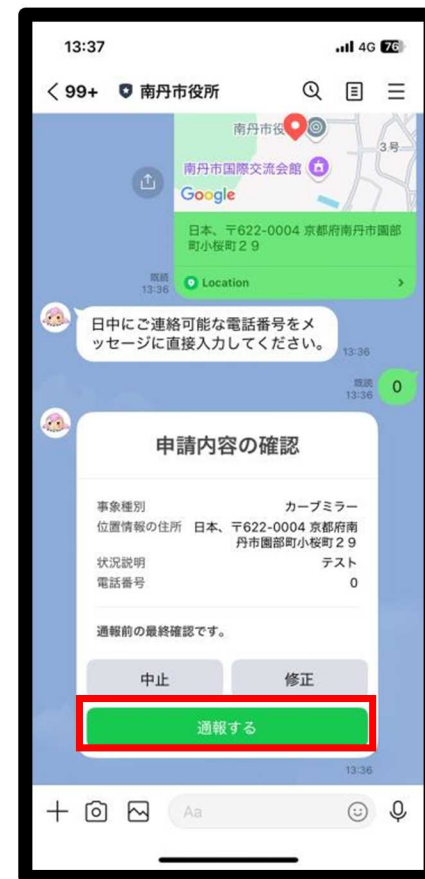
13:37
4G 76

< 99+ 南丹市役所

南丹市役
3号
南丹市国際交流会館
Google
日本、〒622-0004 京都府南丹市園部町小桜町２９
既読 13:36
Location

日中にご連絡可能な電話番号をメッセージに直接入力してください。
13:36

既読 13:36
0

申請内容の確認

| 事象種別 | カーブミラー |
|---|---|
| 位置情報の住所 | 日本、〒622-0004 京都府南丹市園部町小桜町２９ |
| 状況説明 | テスト |
| 電話番号 | 0 |

通報前の最終確認です。

中止
修正
通報する
13:36

Aa